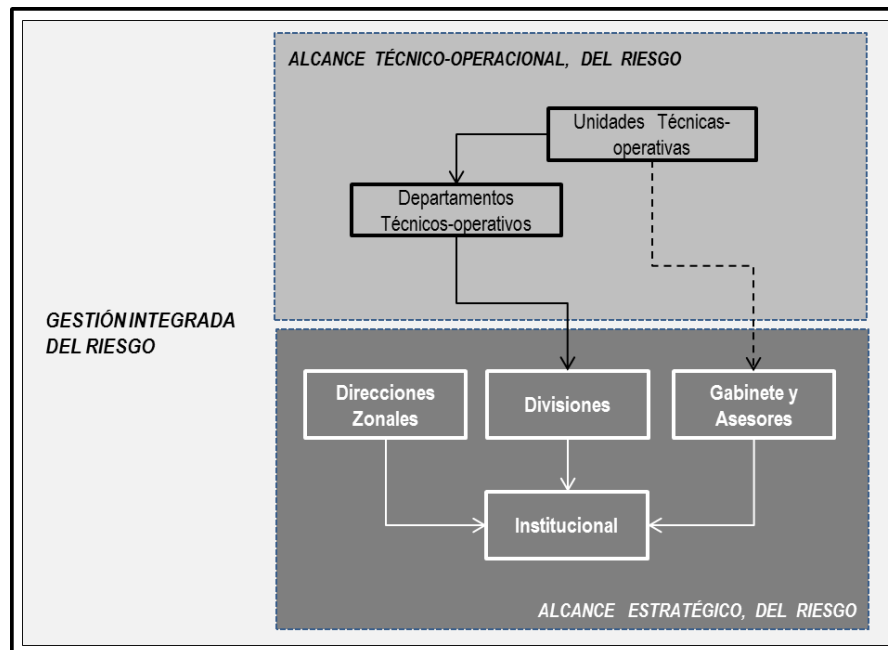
ALCANCE TÉCNICO-OPERACIONAL, DEL RIESGO

Unidades Técnicas-operativas

Departamentos Técnicos-operativos

GESTIÓN INTEGRADA DEL RIESGO

Direcciones Zonales

Divisiones

Gabinete y Asesores

Institucional

ALCANCE ESTRATÉGICO, DEL RIESGO